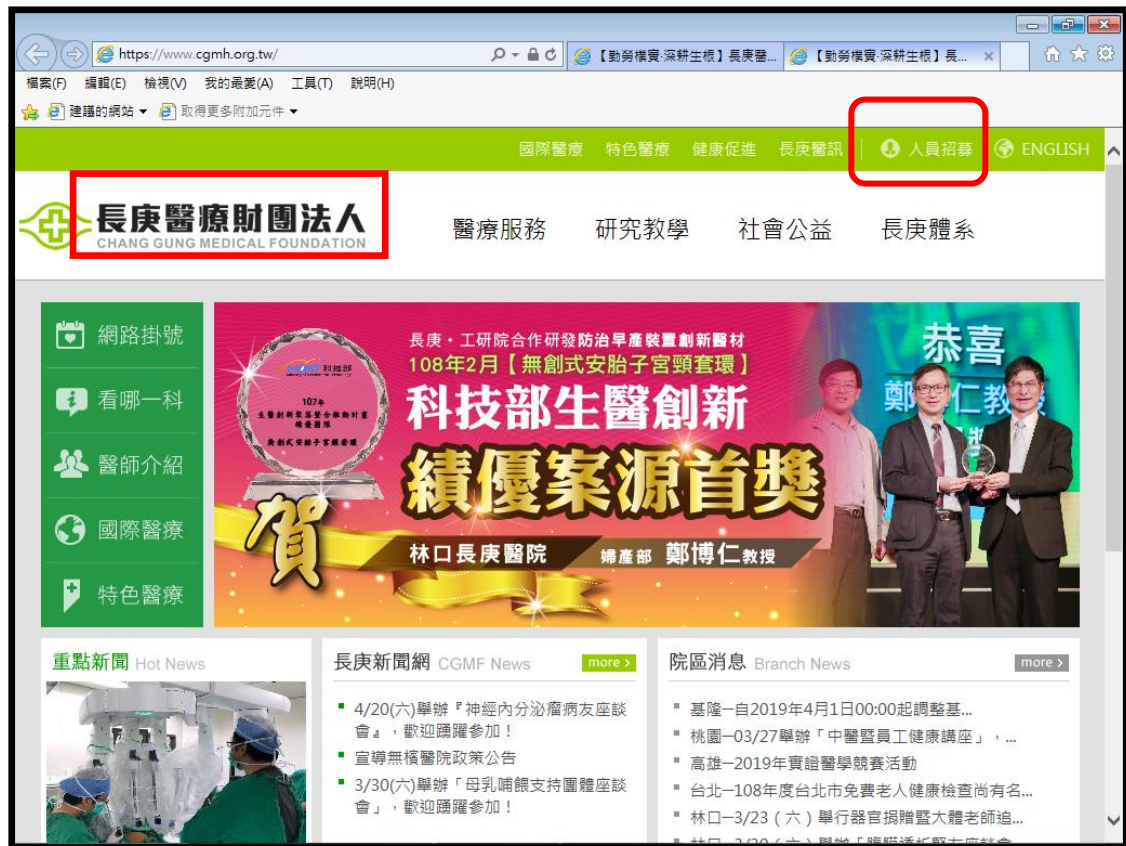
https://www.cgmh.org.tw/

【勤勞樸實·深耕生根】長庚醫...

【勤勞樸實·深耕生根】長...

檔案(F) 編輯(E) 檢視(V) 我的最愛(A) 工具(T) 說明(H)

建議的網站 ▾ 取得更多附加元件 ▾

國際醫療 特色醫療 健康促進 長庚醫訊 人員招募 ENGLISH

長庚醫療財團法人
CHANG GUNG MEDICAL FOUNDATION

醫療服務 研究教學 社會公益 長庚體系

網路掛號

看哪一科

醫師介紹

國際醫療

特色醫療

科技部

107年
生醫創新案源整合推動計畫
績優團隊
無創式安胎子宮頸套環

長庚・工研院合作研發防治早產裝置創新醫材
108年2月【無創式安胎子宮頸套環】
科技部生醫創新
績優案源首獎
賀
林口長庚醫院 婦產部 鄭博仁教授

恭喜
鄭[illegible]仁教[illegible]

重點新聞 Hot News

長庚新聞網 CGMF News more ›

4/20(六)舉辦『神經內分泌瘤病友座談會』，歡迎踴躍參加！

宣導無檳醫院政策公告

3/30(六)舉辦「母乳哺餵支持團體座談會」，歡迎踴躍參加！

院區消息 Branch News more ›

基隆-自2019年4月1日00:00起調整基...

桃園-03/27舉辦「中醫暨員工健康講座」，...

高雄-2019年實證醫學競賽活動

台北-108年度台北市免費老人健康檢查尚有名...

林口-3/23（六）舉行器官捐贈暨大體老師追...

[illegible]